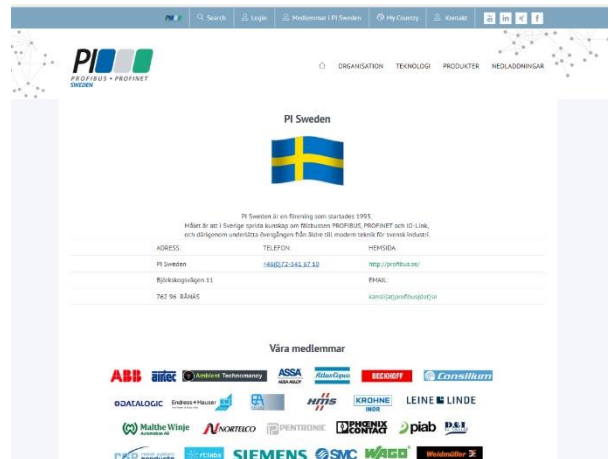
PI Search Login Medlemmar i PI Sweden My Country Kontakt

PI PROFIBUS • PROFINET SWEDEN

ORGANISATION TEKNOLOGI PRODUKTER NEDLADDNINGAR

PI Sweden

PI Sweden är en förening som startades 1993.
Målet är att i Sverige sprida kunskap om fältbussen PROFIBUS, PROFINET och IO-Link, och därigenom underlätta övergången från äldre till modern teknik för svensk industri.

| ADRESS: | TELEFON: | HEMSIDA: |
|---|---|---|
| PI Sweden | +46(0)72-541 67 10 | http://profibus.se/ |
| Björkskogsvägen 11 | | EMAIL: |
| 763 96 RÅNÄS | | kansli[at]profibus[dot]se |

Våra medlemmar

ABB aimtec Ambient Technomany ASSA ABLOY Atlas Copco BECKHOFF Consilium DATALOGIC Endress+Hauser HMS KROHNE LEINE LINDE Malthe Winje NORTECO PENTRONIC PHOENIX CONTACT piab SIEMENS SMC WAGO Weidmüller